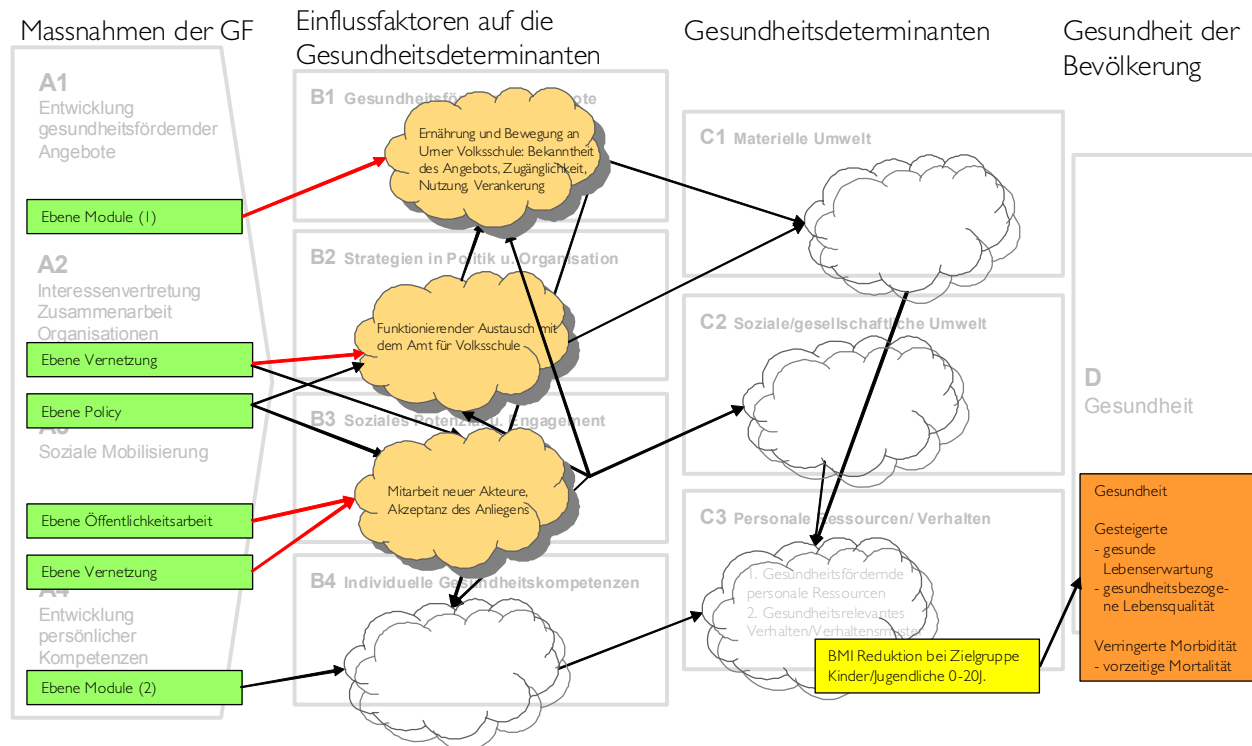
Massnahmen der GF

Einflussfaktoren auf die Gesundheitsdeterminanten

Gesundheitsdeterminanten

Gesundheit der Bevölkerung

A1
Entwicklung gesundheitsfördernder Angebote

Ebene Module (1)

A2
Interessenvertretung Zusammenarbeit Organisationen

Ebene Vernetzung

Ebene Policy

A3
Soziale Mobilisierung

Ebene Öffentlichkeitsarbeit

Ebene Vernetzung

A4
Entwicklung persönlicher Kompetenzen

Ebene Module (2)

B1 Gesundheitsfö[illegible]ote

Ernährung und Bewegung an Urner Volksschule: Bekanntheit des Angebots, Zugänglichkeit, Nutzung, Verankerung

B2 Strategien in Politik u. Organisation

Funktionierender Austausch mit dem Amt für Volksschule

B3 Soziales Potenzial u. Engagement

Mitarbeit neuer Akteure, Akzeptanz des Anliegens

B4 Individuelle Gesundheitskompetenzen

C1 Materielle Umwelt

C2 Soziale/gesellschaftliche Umwelt

C3 Personale Ressourcen/ Verhalten

1. Gesundheitsfördernde personale Ressourcen
2. Gesundheitsrelevantes Verhalten/Verhaltensmuster

BMI Reduktion bei Zielgruppe Kinder/Jugendliche 0-20J.

D
Gesundheit

Gesundheit

Gesteigerte
- gesunde Lebenserwartung
- gesundheitsbezogene Lebensqualität

Verringerte Morbidität
- vorzeitige Mortalität